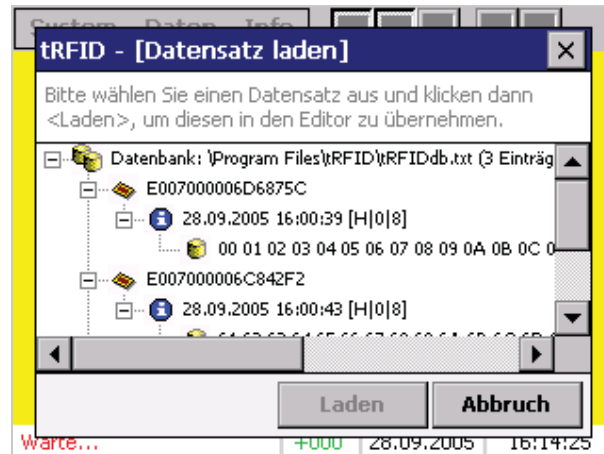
System Daten Info

tRFID - [Datensatz laden]

Bitte wählen Sie einen Datensatz aus und klicken dann <Laden>, um diesen in den Editor zu übernehmen.

Datenbank: \Program Files\tRFID\tRFIDdb.txt (3 Einträg

E007000006D6875C

28.09.2005 16:00:39 [H|0|8]

00 01 02 03 04 05 06 07 08 09 0A 0B 0C 0

E007000006C842F2

28.09.2005 16:00:43 [H|0|8]

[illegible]

Laden

Abbruch

Warte...

+000

28.09.2005

16:14:25